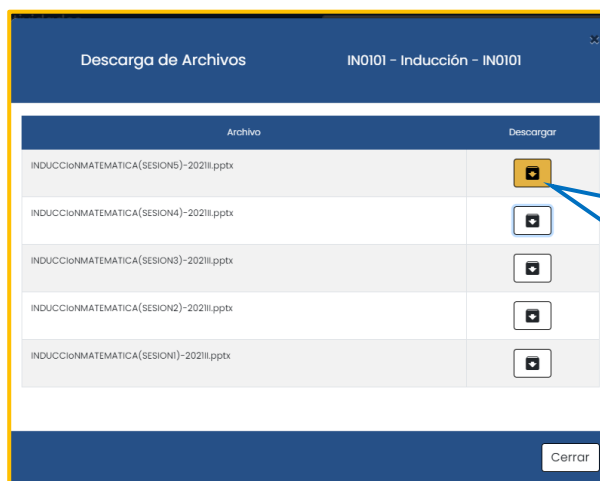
Descarga de Archivos IN0101 - Inducción - IN0101

×

| Archivo | Descargar |
|---|---|
| INDUCCIoNMATEMATICA(SESION5)-2021II.pptx | |
| INDUCCIoNMATEMATICA(SESION4)-2021II.pptx | |
| INDUCCIoNMATEMATICA(SESION3)-2021II.pptx | |
| INDUCCIoNMATEMATICA(SESION2)-2021II.pptx | |
| INDUCCIoNMATEMATICA(SESION1)-2021II.pptx | |

Cerrar